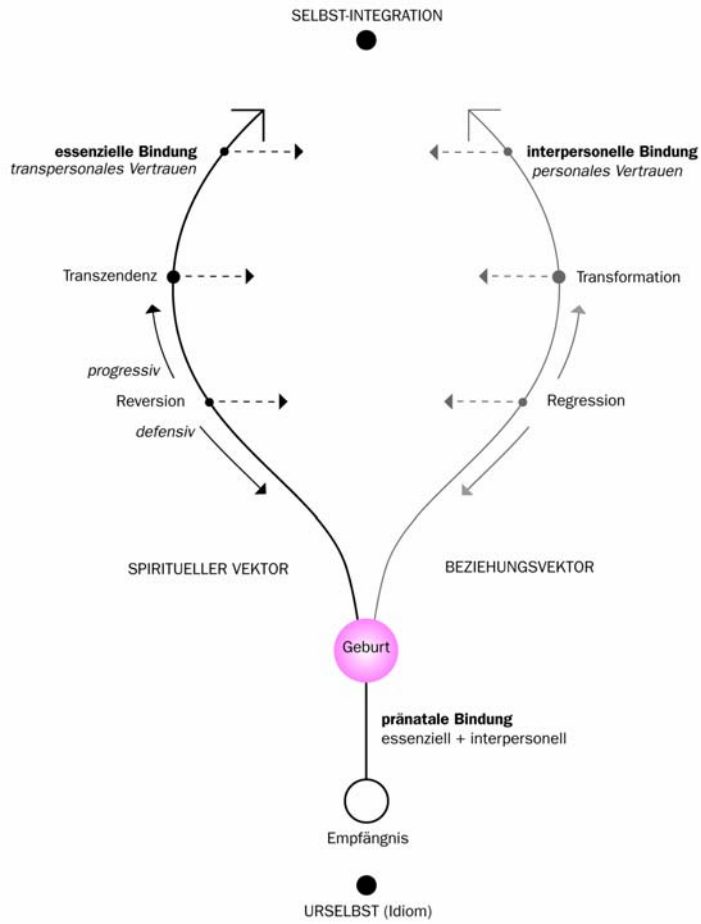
SELBST-INTEGRATION

**essenzielle Bindung**
*transpersonales Vertrauen*

**interpersonelle Bindung**
*personales Vertrauen*

Transzendenz

Transformation

*progressiv*

Reversion

Regression

*defensiv*

SPIRITUELLER VEKTOR

BEZIEHUNGSVEKTOR

Geburt

**pränatale Bindung**
essenziell + interpersonell

Empfängnis

URSELBST (Idiom)